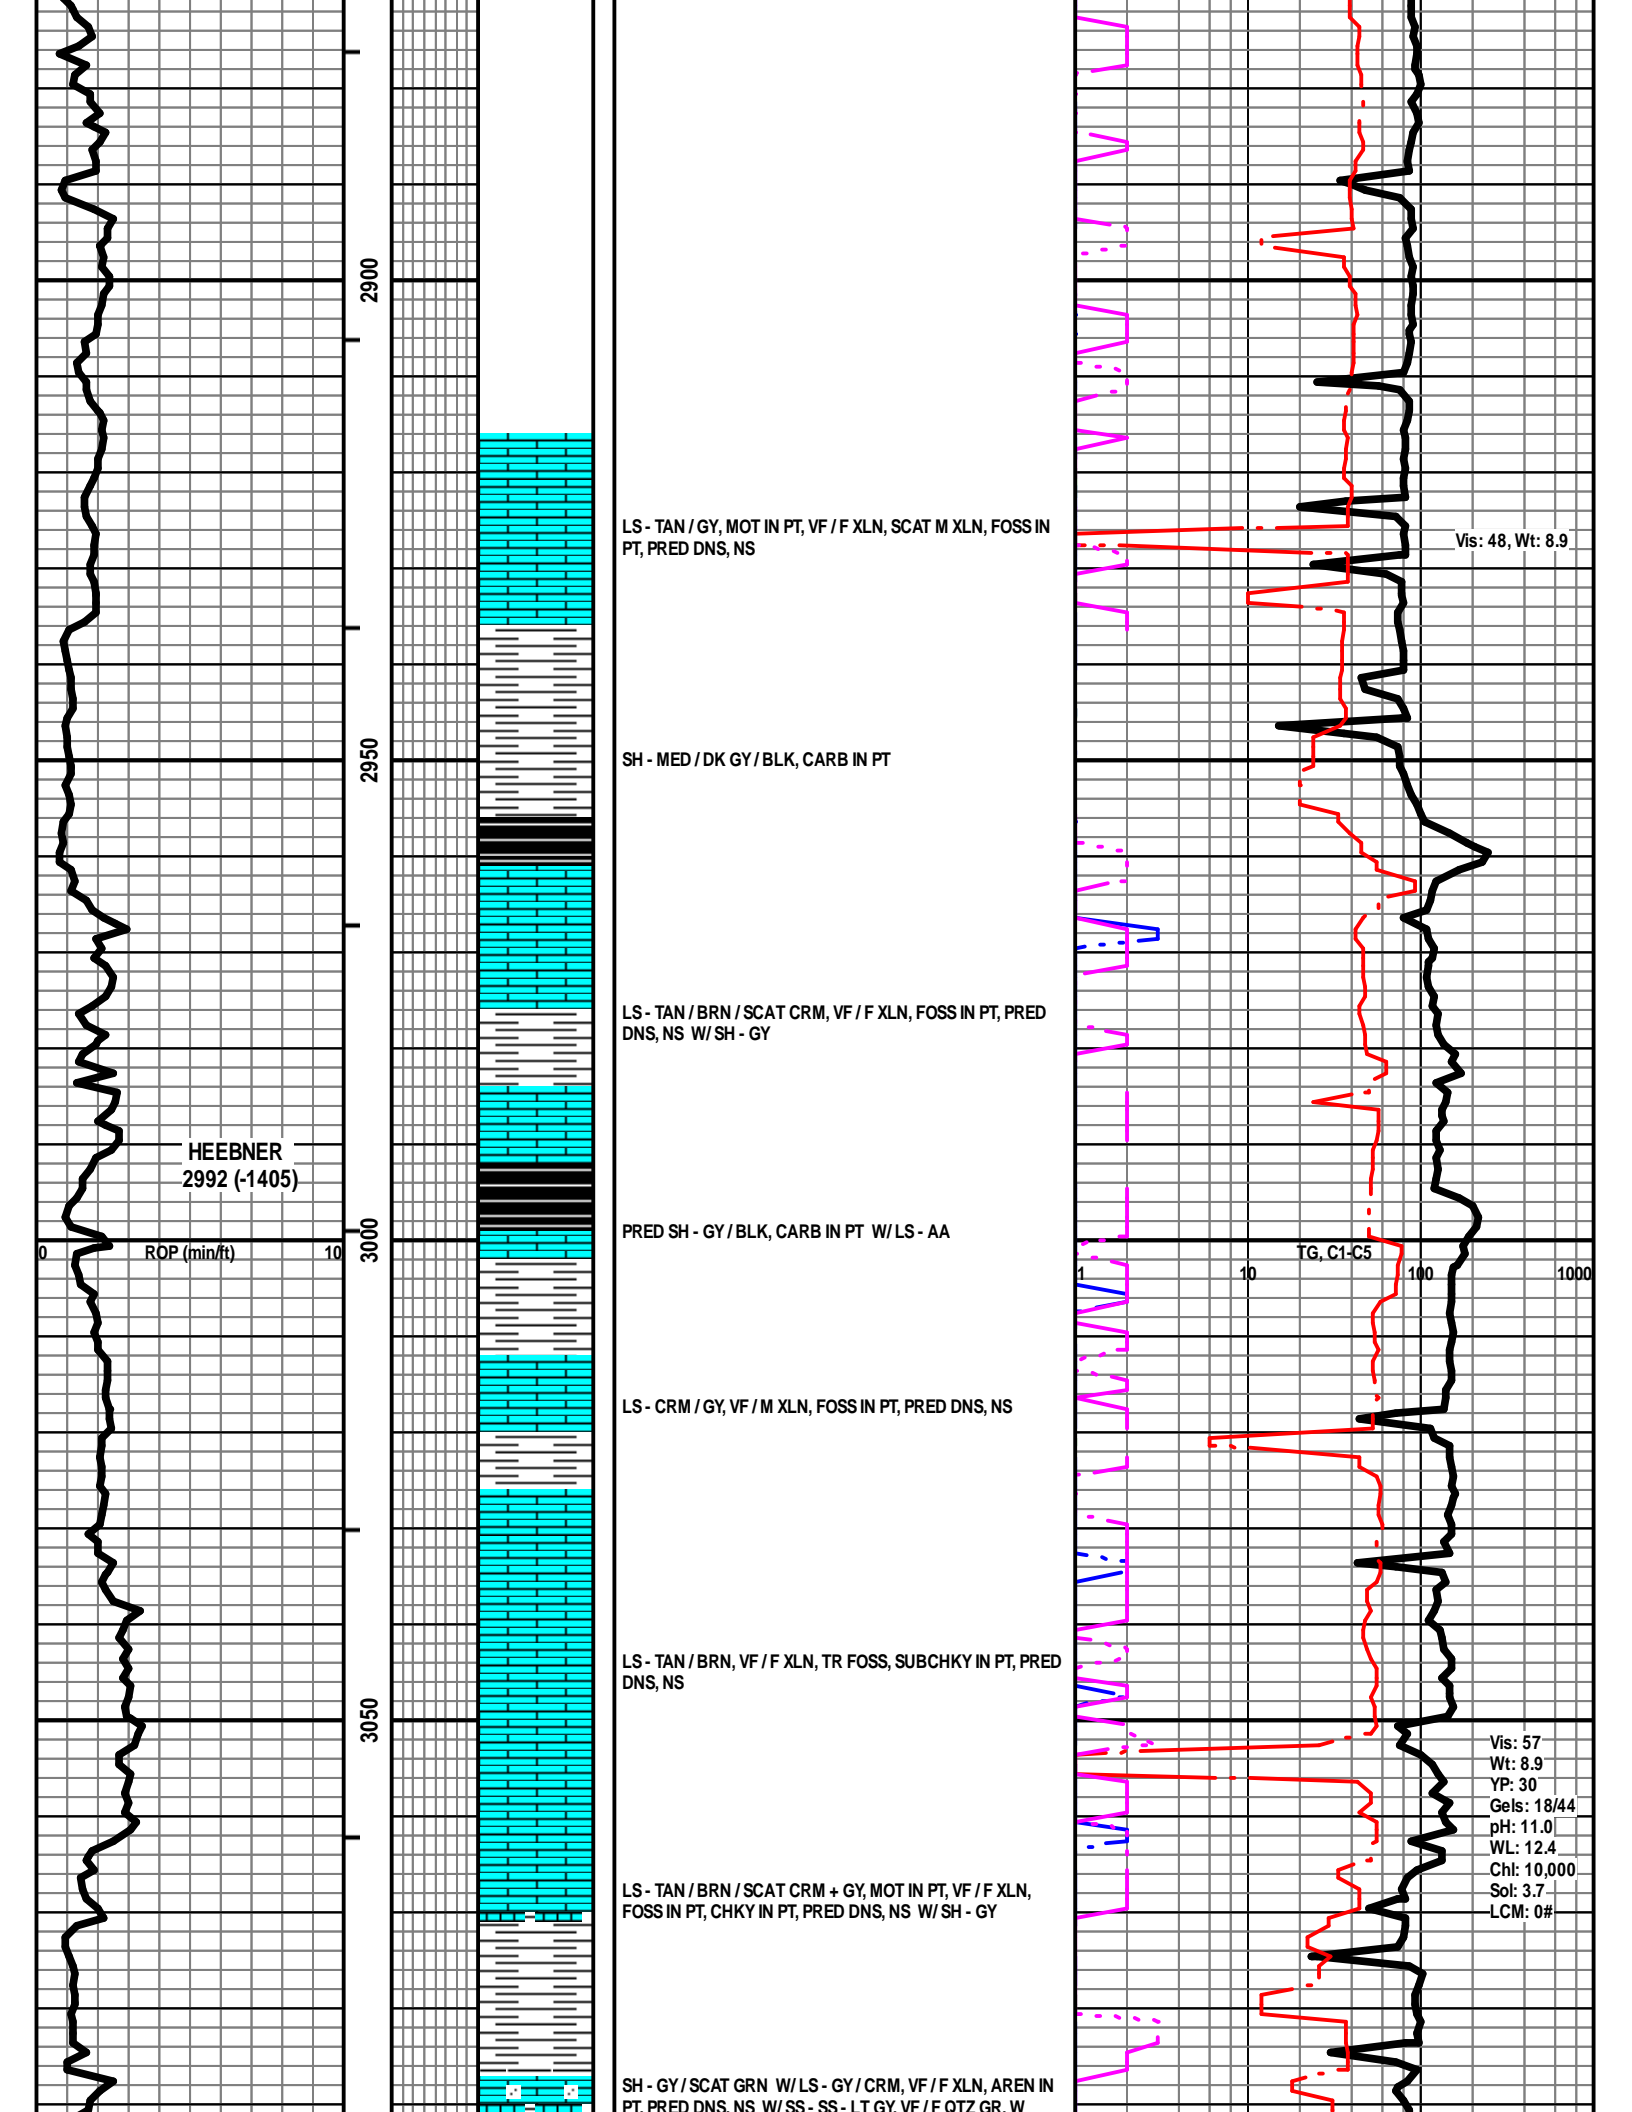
2900

2950

3000

3050

LS - TAN / GY, MOT IN PT, VF / F XLN, SCAT M XLN, FOSS IN PT, PRED DNS, NS

Vis: 48, Wt: 8.9

SH - MED / DK GY / BLK, CARB IN PT

LS - TAN / BRN / SCAT CRM, VF / F XLN, FOSS IN PT, PRED DNS, NS W/ SH - GY

HEEBNER
2992 (-1405)

PRED SH - GY / BLK, CARB IN PT W/ LS - AA

0 ROP (min/ft) 10

TG, C1-C5

1 10 100 1000

LS - CRM / GY, VF / M XLN, FOSS IN PT, PRED DNS, NS

LS - TAN / BRN, VF / F XLN, TR FOSS, SUBCHKY IN PT, PRED DNS, NS

Vis: 57
Wt: 8.9
YP: 30
Gels: 18/44
pH: 11.0
WL: 12.4
Chl: 10,000
Sol: 3.7
LCM: 0#

LS - TAN / BRN / SCAT CRM + GY, MOT IN PT, VF / F XLN, FOSS IN PT, CHKY IN PT, PRED DNS, NS W/ SH - GY

SH - GY / SCAT GRN W/ LS - GY / CRM, VF / F XLN, AREN IN PT, PRED DNS, NS W/ SS - SS - LT GY, VF / F QTZ GR, W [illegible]